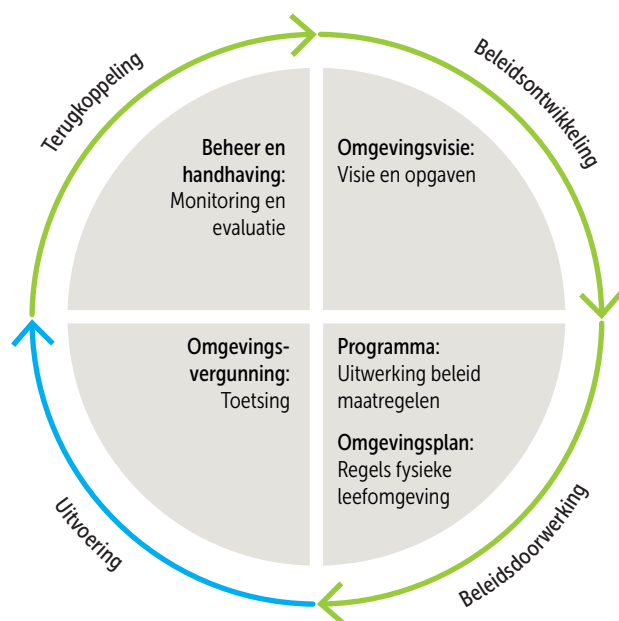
Terugkoppeling

Beleidsontwikkeling

Beheer en handhaving: Monitoring en evaluatie

Omgevingsvisie: Visie en opgaven

Omgevingsvergunning: Toetsing

Programma: Uitwerking beleid maatregelen

Omgevingsplan: Regels fysieke leefomgeving

Uitvoering

Beleidsdoorwerking